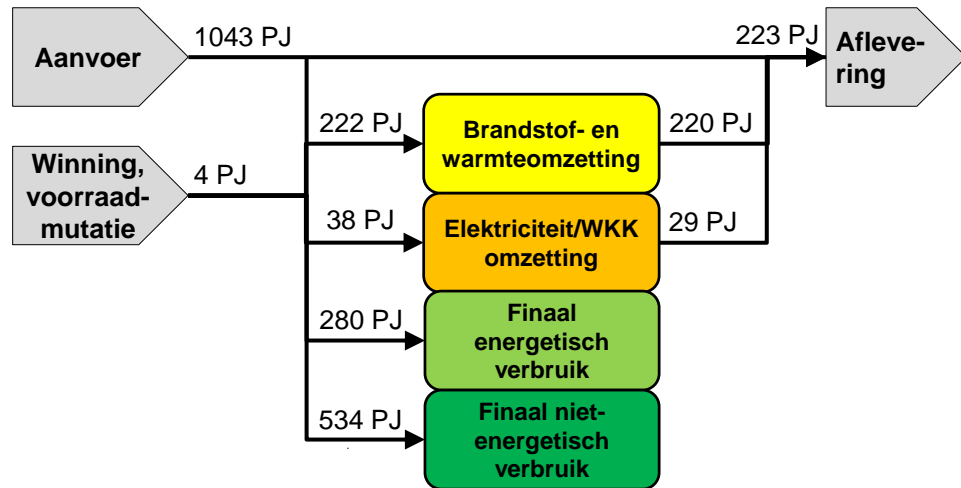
Aanvoer

1043 PJ

223 PJ

Aflevering

Winning, voorraadmutatie

4 PJ

222 PJ

Brandstof- en warmteomzetting

220 PJ

38 PJ

Elektriciteit/WKK omzetting

29 PJ

280 PJ

Finaal energetisch verbruik

534 PJ

Finaal nietenergetisch verbruik